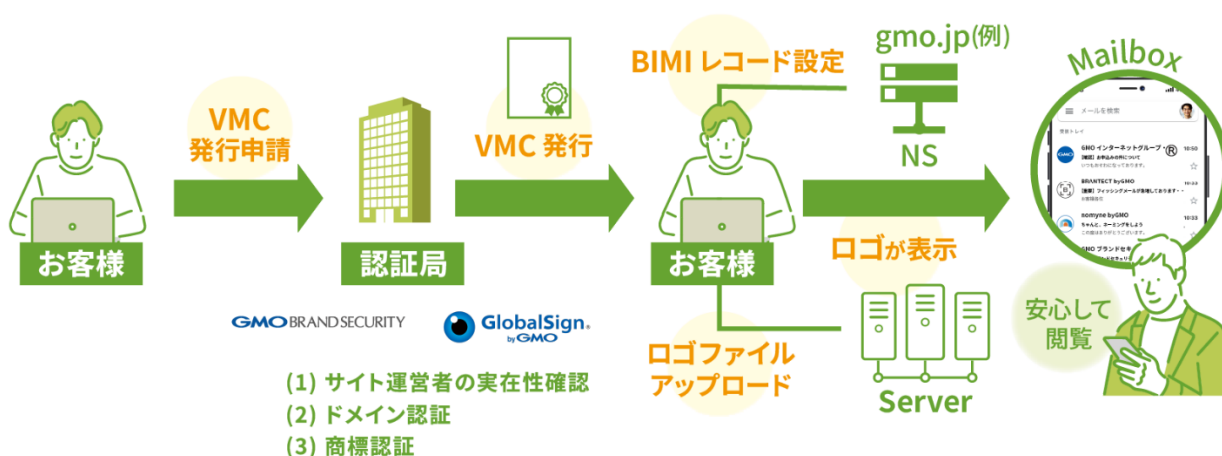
VMC
発行申請

お客様

認証局

GMO BRANDSECURITY

GlobalSign. by GMO

(1) サイト運営者の実在性確認
(2) ドメイン認証
(3) 商標認証

VMC 発行

BIMI レコード設定

お客様

ロゴファイル
アップロード

gmo.jp(例)

NS

ロゴが表示

Server

Mailbox

メールを検索

受信トレイ

GMO インターネットグループ

【確認】お申込みの件について

いつもありがとうございます。

BRANTECT byGMO

【重要】フィッシングメールが急増しております。

お客様各位

nomyne byGMO

ちゃんと、ニーミングをしよう

この度はありがとうございます。

GMO ブランドセキ

安心して
閲覧